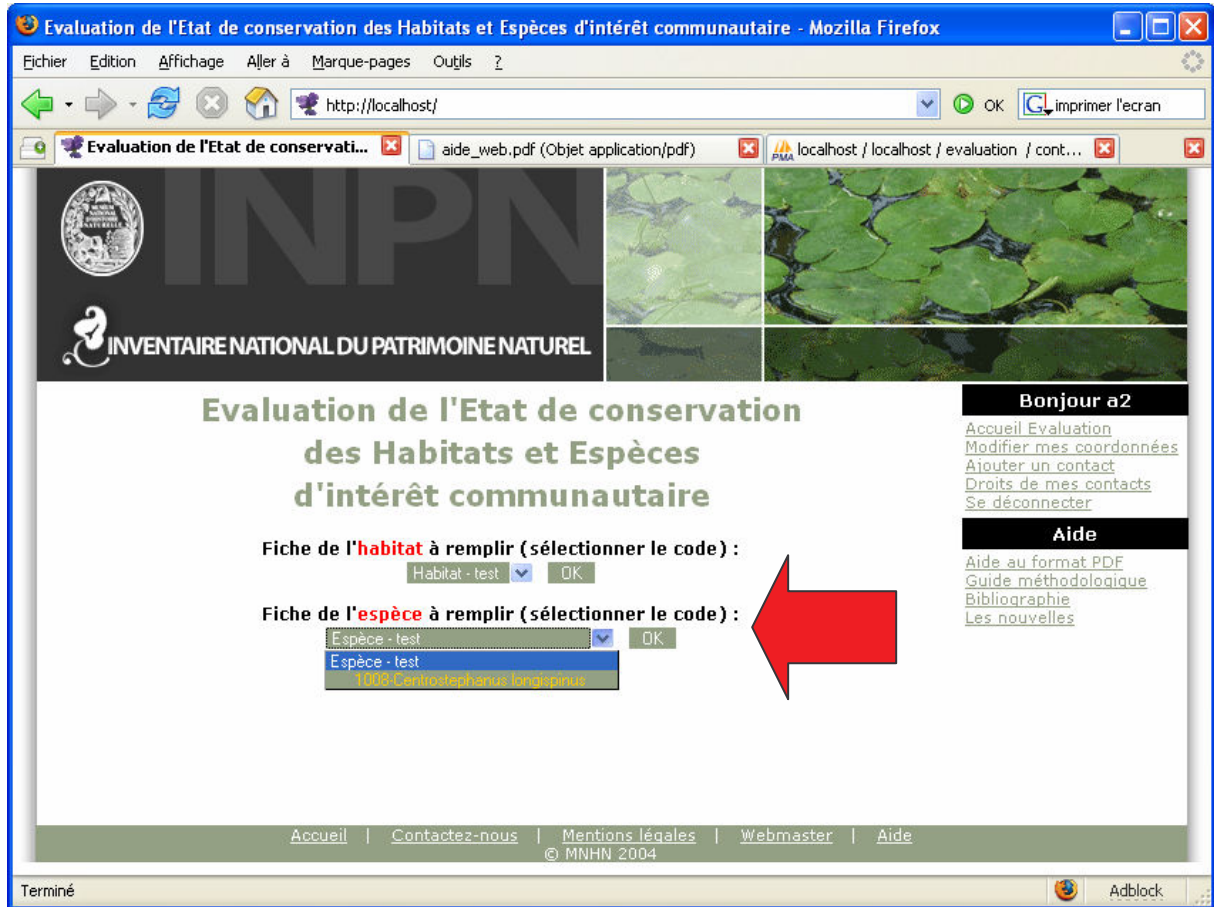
Evaluation de l'Etat de conservation des Habitats et Espèces d'intérêt communautaire - Mozilla Firefox

Fichier Edition Affichage Aller à Marque-pages Outils ?

http://localhost/

OK imprimer l'ecran

Evaluation de l'Etat de conservati... aide_web.pdf (Objet application/pdf) localhost / localhost / evaluation / cont...

INPN

INVENTAIRE NATIONAL DU PATRIMOINE NATUREL

Evaluation de l'Etat de conservation des Habitats et Espèces d'intérêt communautaire

Fiche de l'habitat à remplir (sélectionner le code) :

Habitat - test OK

Fiche de l'espèce à remplir (sélectionner le code) :

Espèce - test OK

Espèce - test

1008-Centrostephanus longispinus

Bonjour a2

Accueil Evaluation
Modifier mes coordonnées
Ajouter un contact
Droits de mes contacts
Se déconnecter

Aide

Aide au format PDF
Guide méthodologique
Bibliographie
Les nouvelles

Accueil | Contactez-nous | Mentions légales | Webmaster | Aide
© MNHN 2004

Terminé Adblock